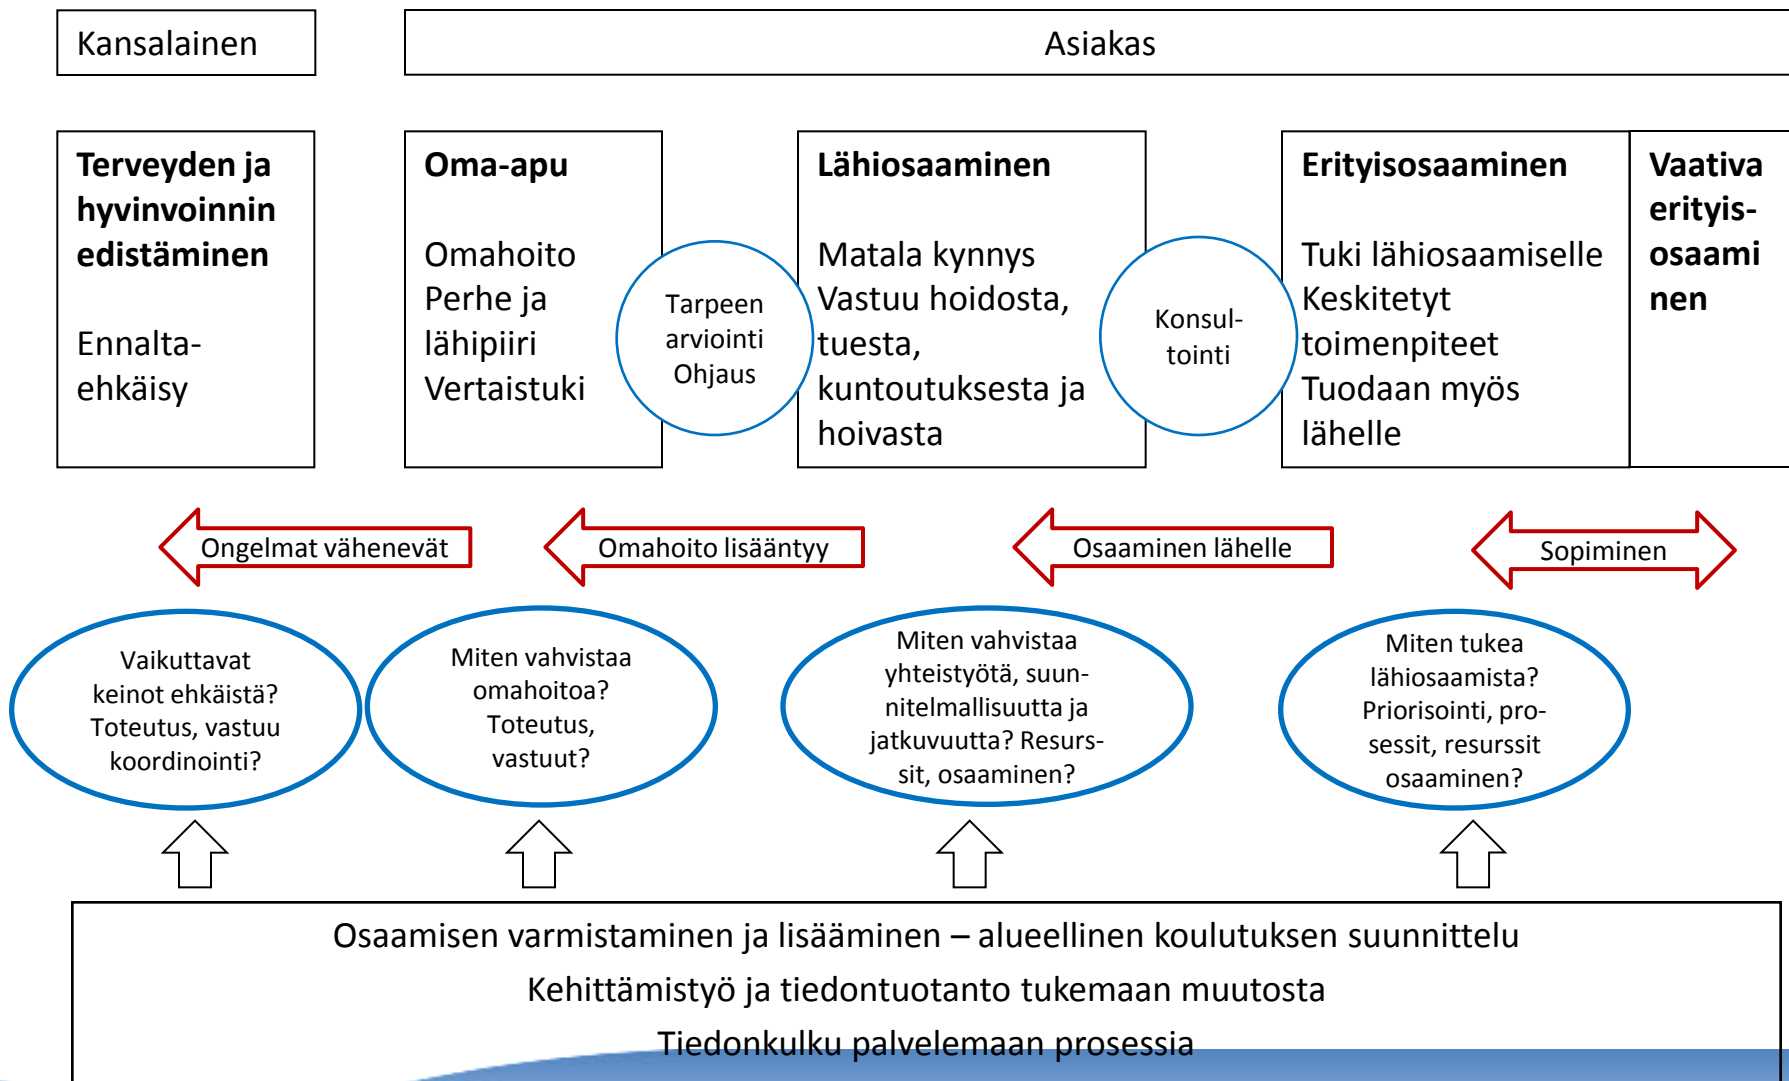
Kansalainen

Asiakas

**Terveyden ja hyvinvoinnin edistäminen**

Ennalta-ehkäisy

**Oma-apu**

Omahoito
Perhe ja lähipiiri
Vertaistuki

Tarpeen arviointi
Ohjaus

**Lähiosaaminen**

Matala kynnys
Vastuu hoidosta, tuesta, kuntoutuksesta ja hoivasta

Konsul-tointi

**Erityisosaaminen**

Tuki lähiosaamiselle
Keskitetyt toimenpiteet
Tuodaan myös lähelle

**Vaativa erityis-osaami nen**

Ongelmat vähenevät

Omahoito lisääntyy

Osaaminen lähelle

Sopiminen

Vaikuttavat keinot ehkäistä? Toteutus, vastuu koordinointi?

Miten vahvistaa omahoitoa? Toteutus, vastuut?

Miten vahvistaa yhteistyötä, suunnitelmallisuutta ja jatkuvuutta? Resurssit, osaaminen?

Miten tukea lähiosaamista? Priorisointi, prosessit, resurssit osaaminen?

Osaamisen varmistaminen ja lisääminen – alueellinen koulutuksen suunnittelu
Kehittämistyö ja tiedontuotanto tukemaan muutosta
Tiedonkulku palvelemaan prosessia